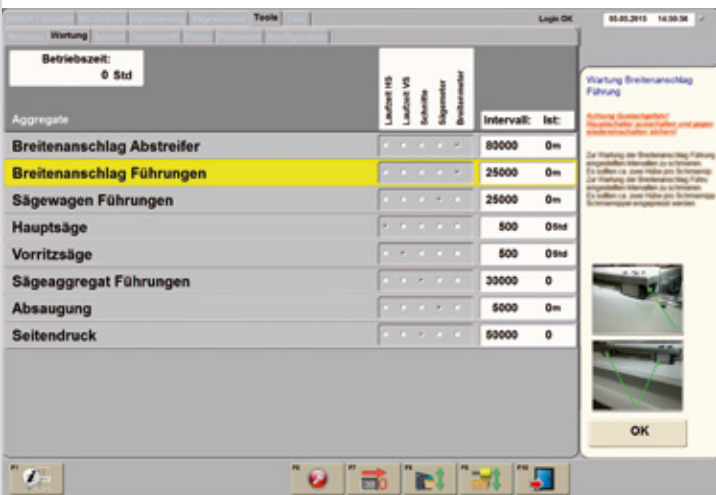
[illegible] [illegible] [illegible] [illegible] Tools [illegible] Login OK 05.05.2015 14:50:56

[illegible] Wartung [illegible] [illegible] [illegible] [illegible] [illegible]

Betriebszeit:
0 Std

Aggregate

Laufzeit HS
Laufzeit VS
Schnitte
Sägemeter
Breitenmeter

| | Intervall: | Ist: |
|---|---|---|
| Breitenanschlag Abstreifer | 80000 | 0m |
| Breitenanschlag Führungen | 25000 | 0m |
| Sägewagen Führungen | 25000 | 0m |
| Hauptsäge | 500 | 0Std |
| Vorritzsäge | 500 | 0Std |
| Sägeaggregat Führungen | 30000 | 0 |
| Absaugung | 5000 | 0m |
| Seitendruck | 50000 | 0 |

Wartung Breitenanschlag Führung

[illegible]

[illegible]

OK

F1 F6 F7 F8 F9 F10